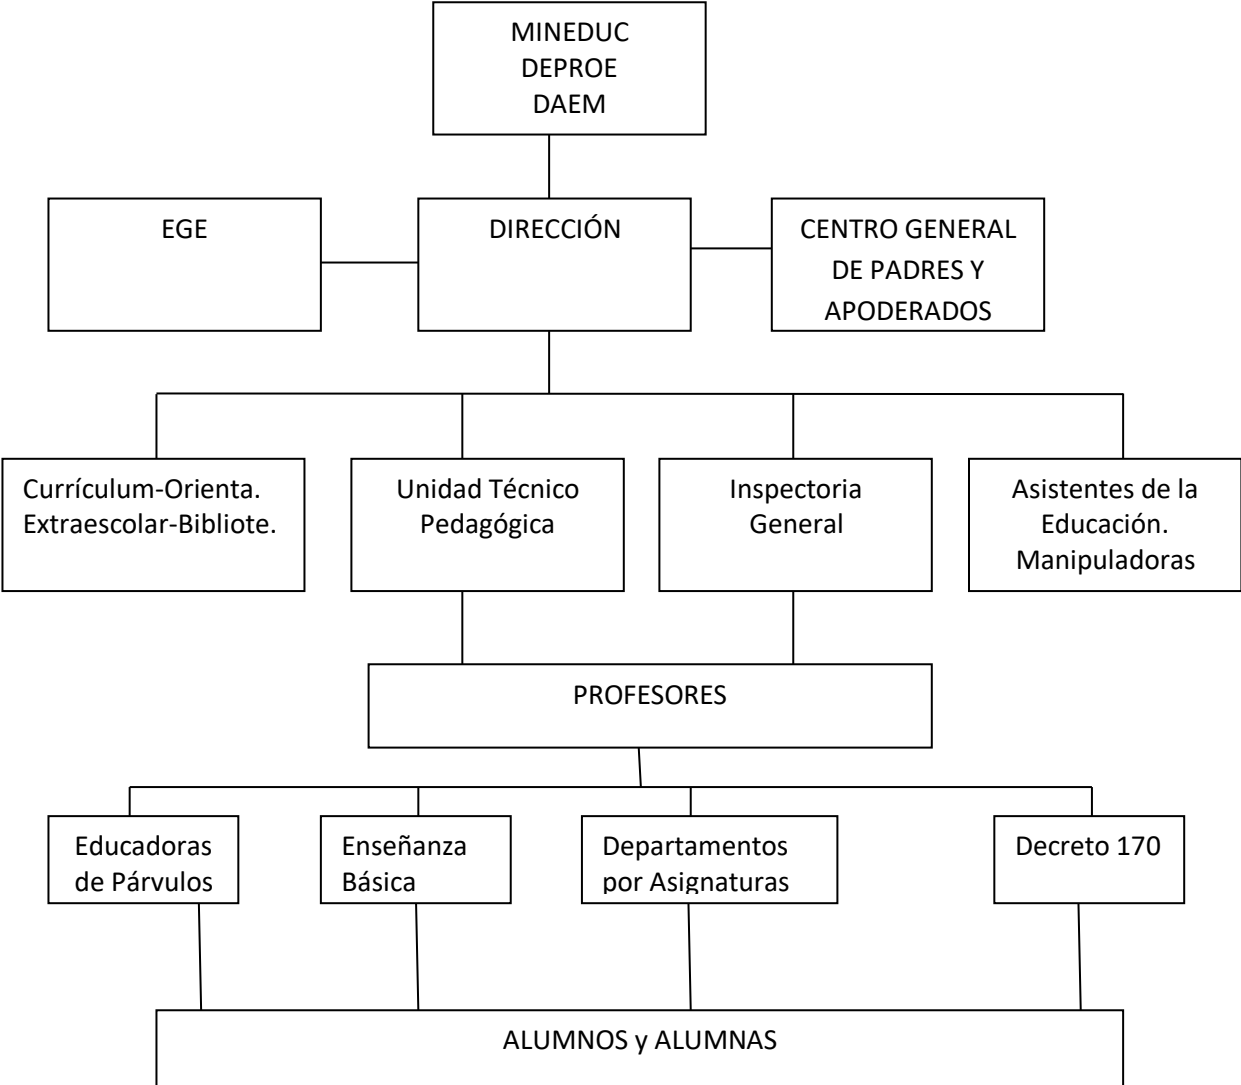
MINEDUC
DEPROE
DAEM

EGE

DIRECCIÓN

CENTRO GENERAL DE PADRES Y APODERADOS

Currículum-Orienta. Extraescolar-Bibliote.

Unidad Técnico Pedagógica

Inspectoria General

Asistentes de la Educación. Manipuladoras

PROFESORES

Educadoras de Párvulos

Enseñanza Básica

Departamentos por Asignaturas

Decreto 170

ALUMNOS y ALUMNAS